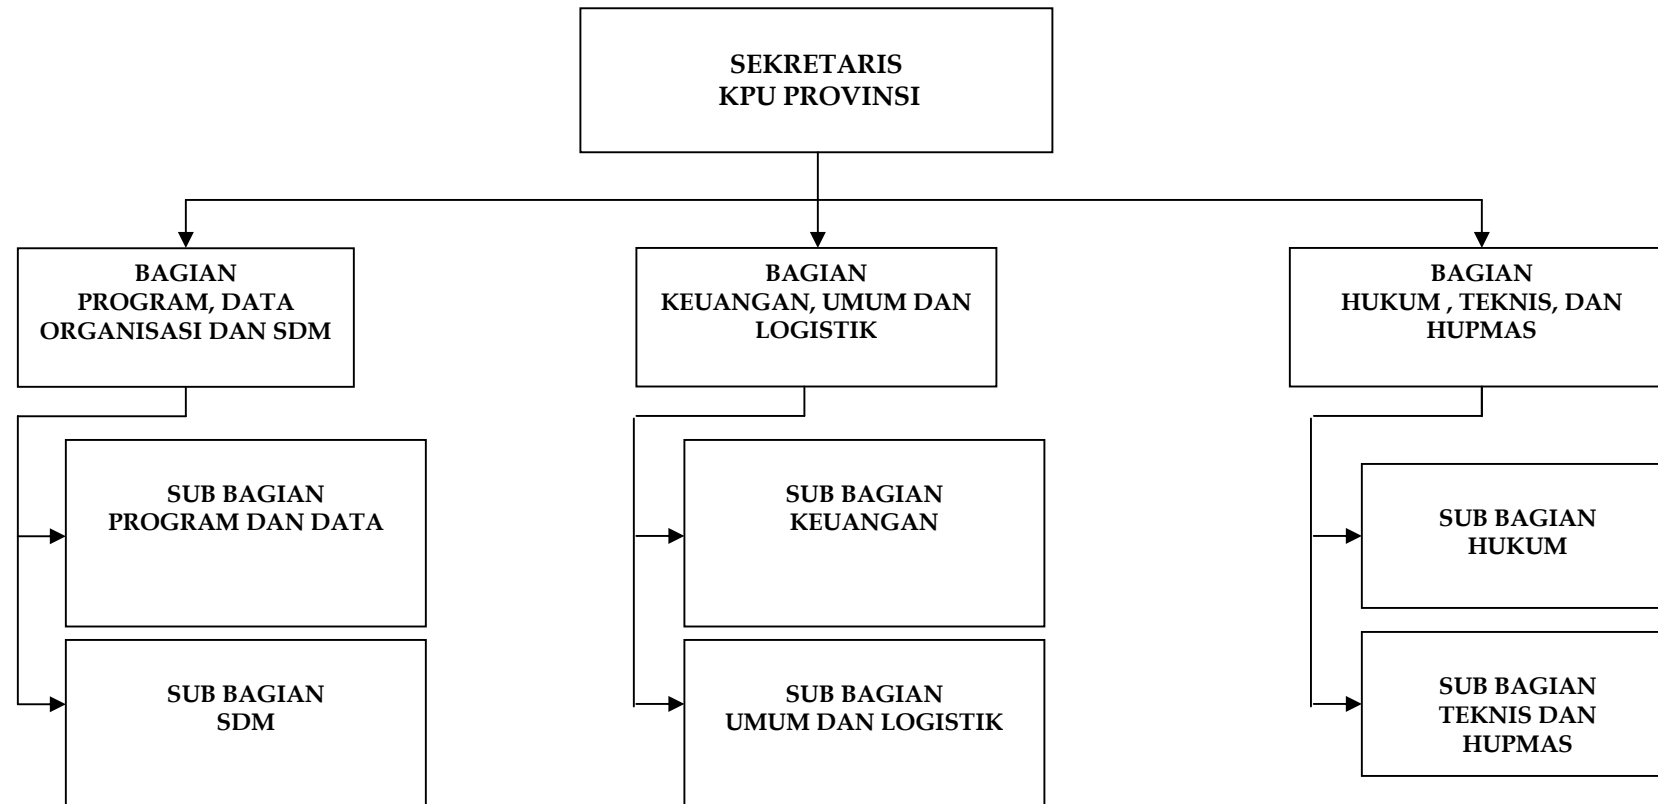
SEKRETARIS
KPU PROVINSI

BAGIAN
PROGRAM, DATA
ORGANISASI DAN SDM

SUB BAGIAN
PROGRAM DAN DATA

SUB BAGIAN
SDM

BAGIAN
KEUANGAN, UMUM DAN
LOGISTIK

SUB BAGIAN
KEUANGAN

SUB BAGIAN
UMUM DAN LOGISTIK

BAGIAN
HUKUM , TEKNIS, DAN
HUPMAS

SUB BAGIAN
HUKUM

SUB BAGIAN
TEKNIS DAN
HUPMAS